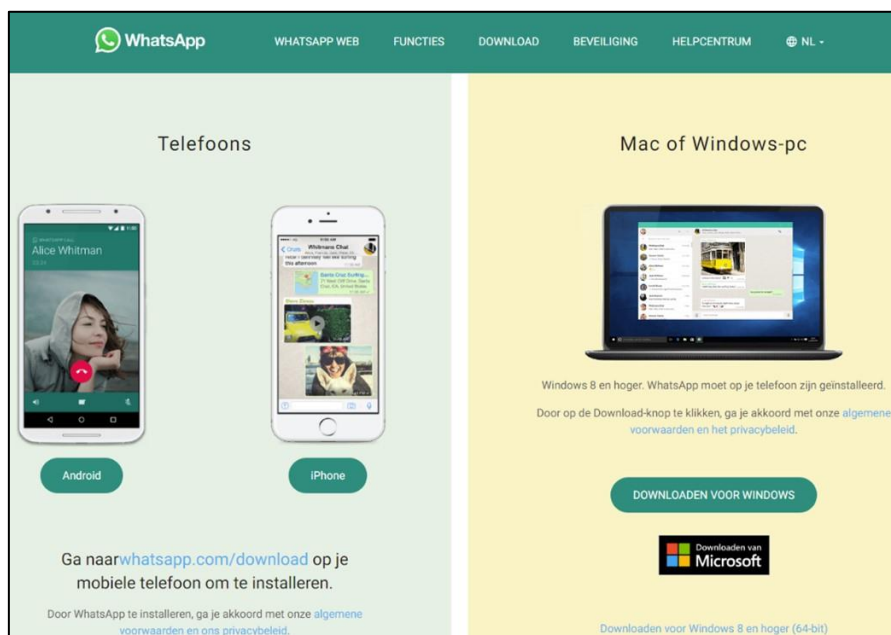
WhatsApp WHATSAPP WEB FUNCTIES DOWNLOAD BEVEILIGING HELPCENTRUM NL

Telefoons

Alice Whitman

Android

iPhone

Ga naarwhatsapp.com/download op je mobiele telefoon om te installeren.

Door WhatsApp te installeren, ga je akkoord met onze algemene voorwaarden en ons privacybeleid.

Mac of Windows-pc

Windows 8 en hoger. WhatsApp moet op je telefoon zijn geïnstalleerd.

Door op de Download-knop te klikken, ga je akkoord met onze algemene voorwaarden en het privacybeleid.

DOWNLOADEN VOOR WINDOWS

Downloaden van Microsoft

Downloaden voor Windows 8 en hoger (64-bit)